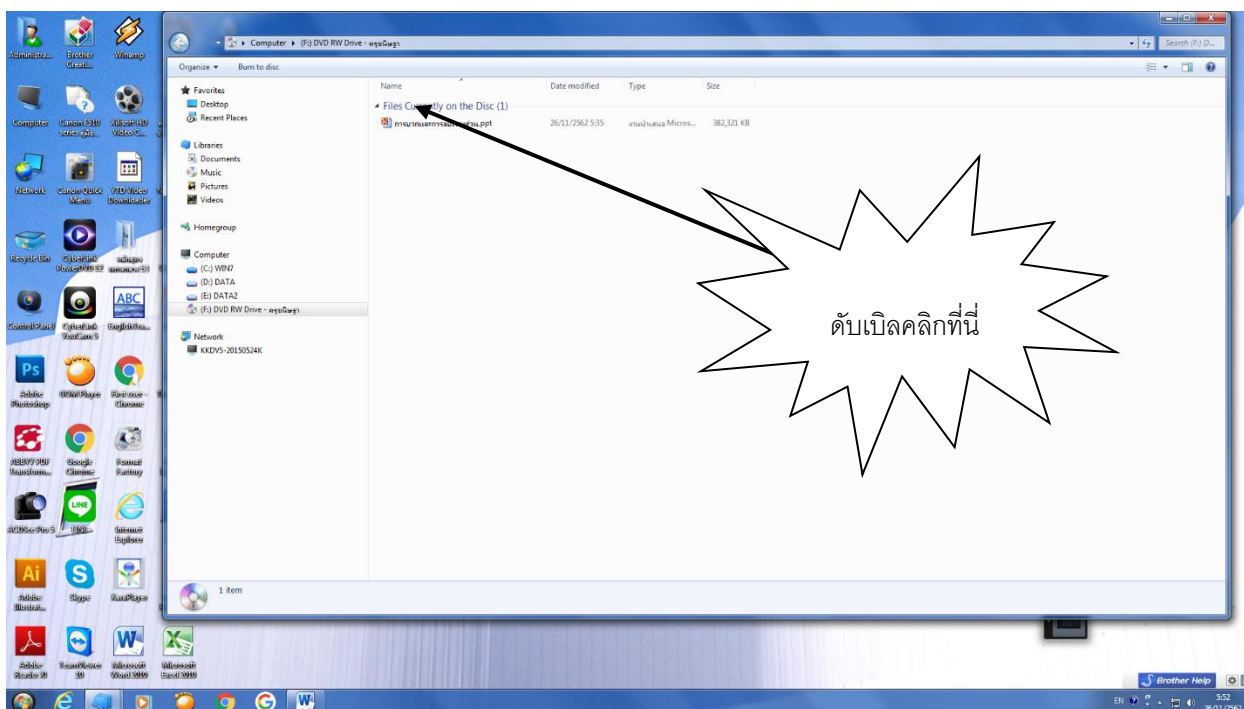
Administra...
Brother Creati...
Winamp
Computer
Canon E510 series คู่มือ...
Xilisoft HD Video C...
Network
Canon Quick Menu
YTD Video Downloader
Recycle Bin
CyberLink PowerDVD 12
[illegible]
Control Panel
CyberLink YouCam 5
English Fra...
Adobe Photoshop
GOM Player
Arunsoor - Chrome
ABBYY PDF Transform...
Google Chrome
Format Factory
ACDSee Pro 5
LINE
Internet Explorer
Adobe Illustrat...
Skype
KaraPlayer
Adobe Reader XI
TeamViewer 10
Microsoft Word 2010
Microsoft Excel 2010

▸ Computer ▸ (F:) DVD RW Drive - ครูนันทฐา
Search (F:) D...
Organize ▾ Burn to disc
Favorites
Desktop
Recent Places
Libraries
Documents
Music
Pictures
Videos
Homegroup
Computer
(C:) WIN7
(D:) DATA
(E:) DATA2
(F:) DVD RW Drive - ครูนันทฐา
Network
KKDV5-20150524K

| Name | Date modified | Type | Size |
|---|---|---|---|
| Files Currently on the Disc (1) | | | |
| การนาเสนอการ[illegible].ppt | 26/11/2562 5:35 | งานนำเสนอ Micros... | 382,321 KB |

1 item

ดับเบิลคลิกที่นี่

Brother Help
EN 5:52 26/11/2562